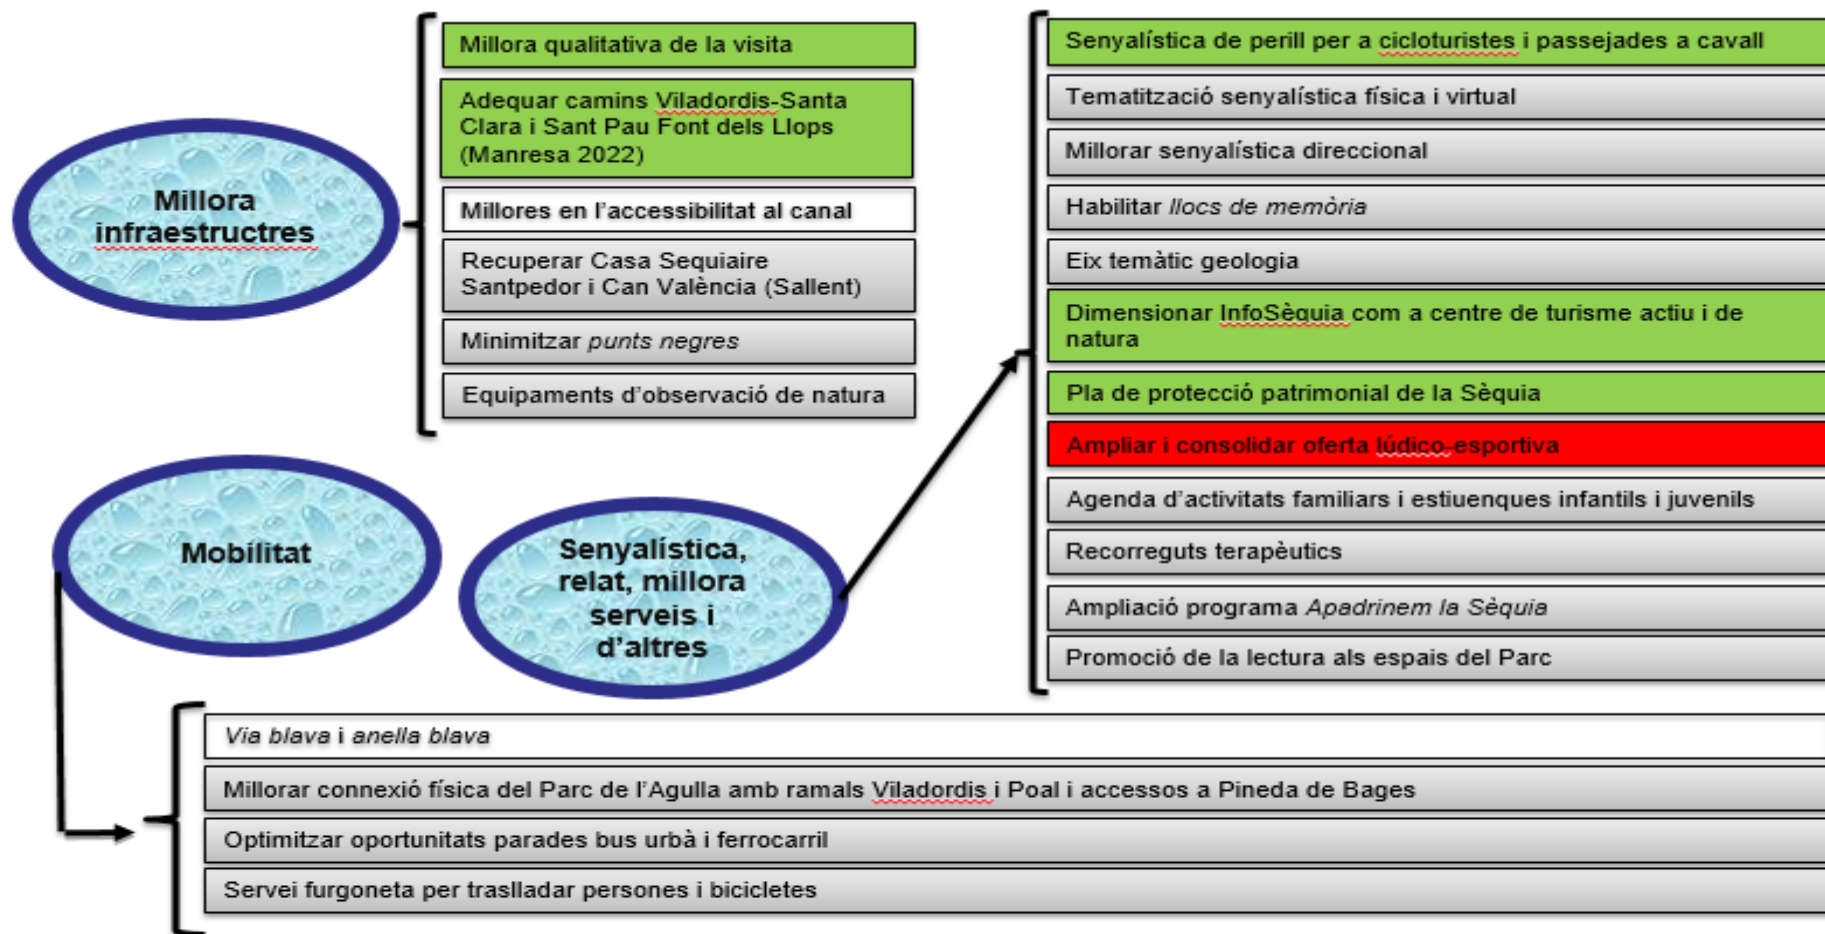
Millora infraestructres

Millora qualitativa de la visita

Adequar camins Viladordis-Santa Clara i Sant Pau Font dels Llops (Manresa 2022)

Millores en l'accessibilitat al canal

Recuperar Casa Sequiaire Santpedor i Can València (Sallent)

Minimitzar *punts negres*

Equipaments d'observació de natura

Senyalística de perill per a cicloturistes i passejades a cavall

Tematització senyalística física i virtual

Millorar senyalística direccional

Habilitar *llocs de memòria*

Eix temàtic geologia

Dimensionar InfoSèquia com a centre de turisme actiu i de natura

Pla de protecció patrimonial de la Sèquia

Ampliar i consolidar oferta lúdico-esportiva

Agenda d'activitats familiars i estiuenques infantils i juvenils

Recorreguts terapèutics

Ampliació programa *Apadrinem la Sèquia*

Promoció de la lectura als espais del Parc

Mobilitat

Senyalística, relat, millora serveis i d'altres

*Via blava* i *anella blava*

Millorar connexió física del Parc de l'Agulla amb ramals Viladordis i Poal i accessos a Pineda de Bages

Optimitzar oportunitats parades bus urbà i ferrocarril

Servei furgoneta per traslladar persones i bicicletes